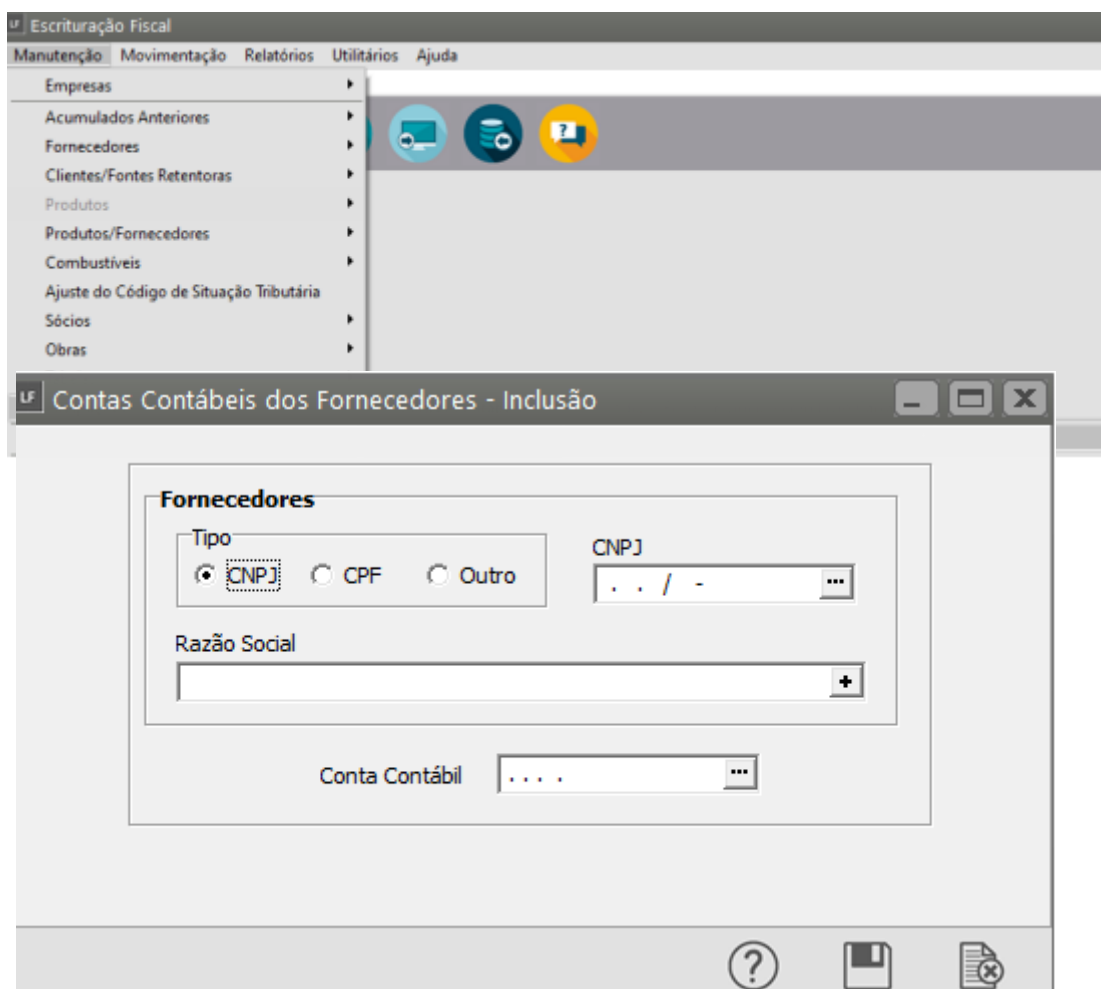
LF Escrituração Fiscal
Manutenção Movimentação Relatórios Utilitários Ajuda

Empresas
Acumulados Anteriores
Fornecedores
Clientes/Fontes Retentoras
Produtos
Produtos/Fornecedores
Combustíveis
Ajuste do Código de Situação Tributária
Sócios
Obras

LF Contas Contábeis dos Fornecedores - Inclusão

Fornecedores
Tipo
CNPJ CPF Outro
CNPJ
. . / -
Razão Social
+
Conta Contábil
. . . .